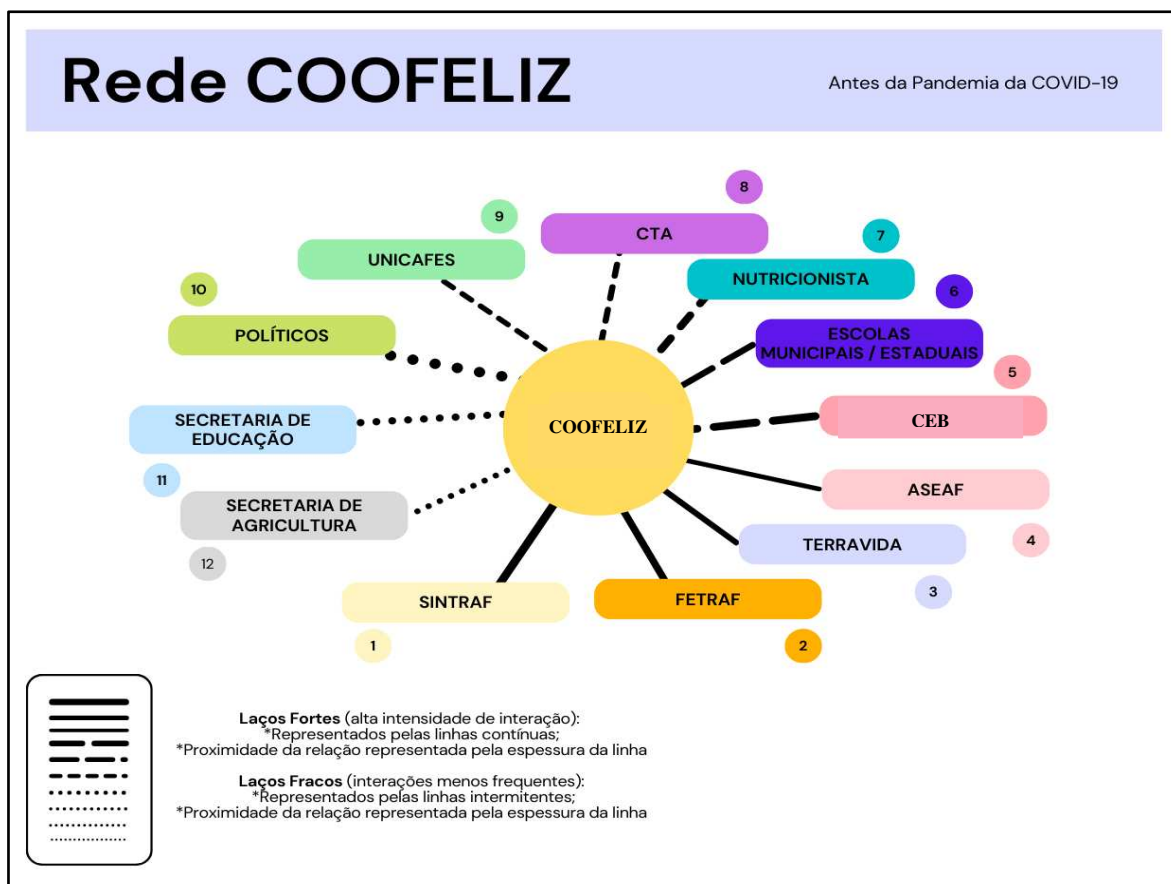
Rede COOFELIZ

Antes da Pandemia da COVID-19

8
CTA

9
UNICAFES

7
NUTRICIONISTA

10
POLÍTICOS

6
ESCOLAS MUNICIPAIS / ESTADUAIS

5
CEB

SECRETARIA DE EDUCAÇÃO
11

COOFELIZ

ASEAF
4

SECRETARIA DE AGRICULTURA
12

TERRAVIDA
3

SINTRAF
1

FETRAF
2

Laços Fortes (alta intensidade de interação):
*Representados pelas linhas contínuas;
*Proximidade da relação representada pela espessura da linha

Laços Fracos (interações menos frequentes):
*Representados pelas linhas intermitentes;
*Proximidade da relação representada pela espessura da linha